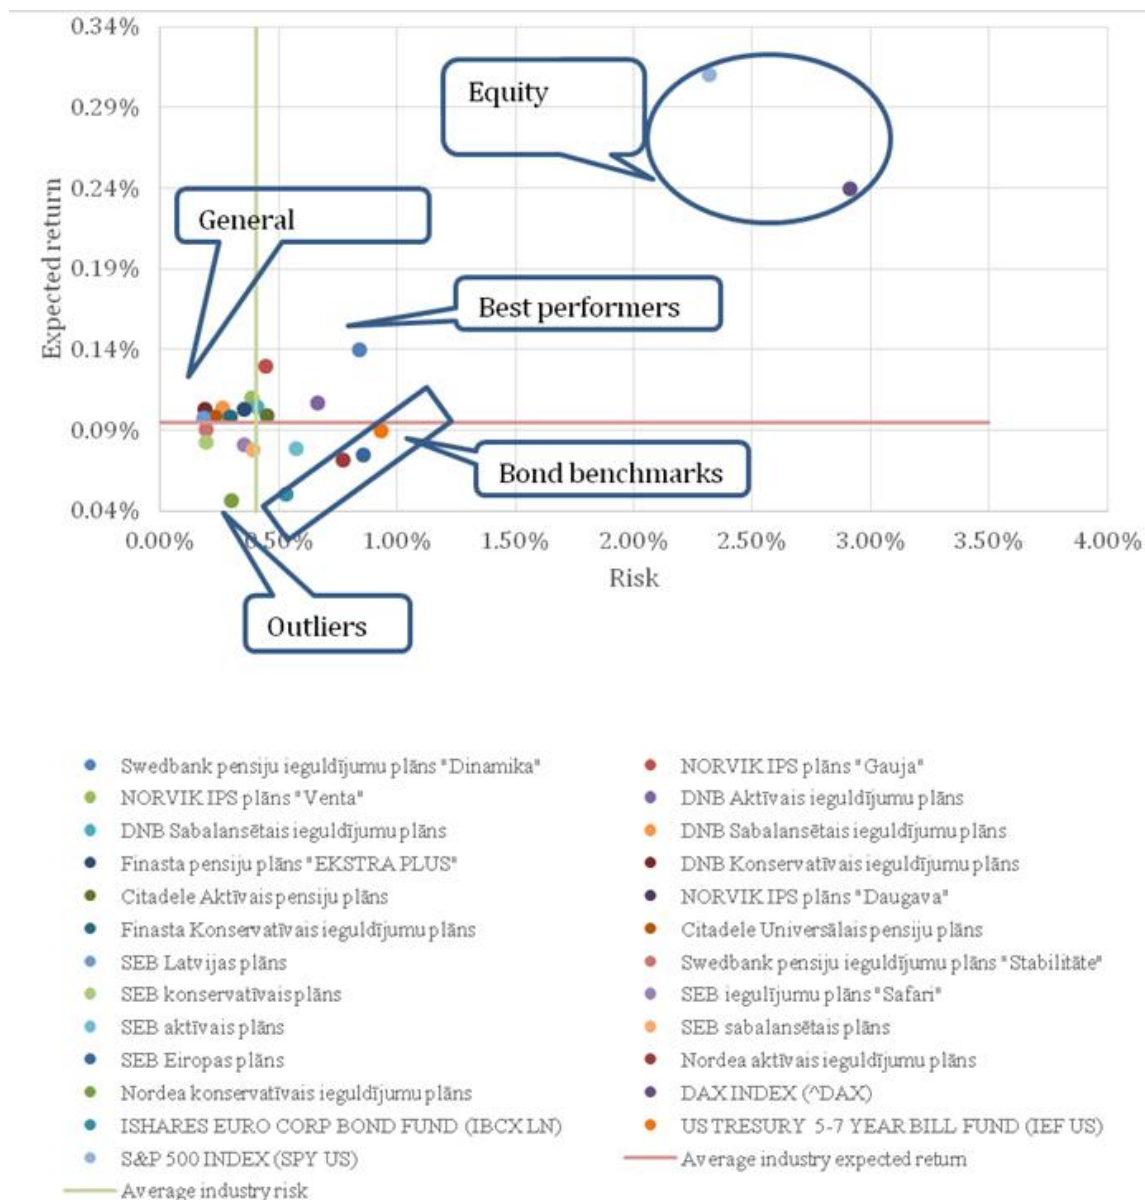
0.34%
0.29%
0.24%
0.19%
0.14%
0.09%
0.04%
Expected return
0.00% 0.50% 1.00% 1.50% 2.00% 2.50% 3.00% 3.50% 4.00%
Risk

Equity
General
Best performers
Bond benchmarks
Outliers

Swedbank pensiju ieguldījumu plāns "Dinamika"
NORVIK IPS plāns "Venta"
DNB Sabalansētais ieguldījumu plāns
Finasta pensiju plāns "EKSTRA PLUS"
Citadele Aktīvais pensiju plāns
Finasta Konservatīvais ieguldījumu plāns
SEB Latvijas plāns
SEB konservatīvais plāns
SEB aktīvais plāns
SEB Eiropas plāns
Nordea konservatīvais ieguldījumu plāns
ISHARES EURO CORP BOND FUND (IBCX LN)
S&P 500 INDEX (SPY US)
Average industry risk

NORVIK IPS plāns "Gauja"
DNB Aktīvais ieguldījumu plāns
DNB Sabalansētais ieguldījumu plāns
DNB Konservatīvais ieguldījumu plāns
NORVIK IPS plāns "Daugava"
Citadele Universālais pensiju plāns
Swedbank pensiju ieguldījumu plāns "Stabilitāte"
SEB ieguljumu plāns "Safari"
SEB sabalansētais plāns
Nordea aktīvais ieguldījumu plāns
DAX INDEX (^DAX)
US TRESURY 5-7 YEAR BILL FUND (IEF US)
Average industry expected return